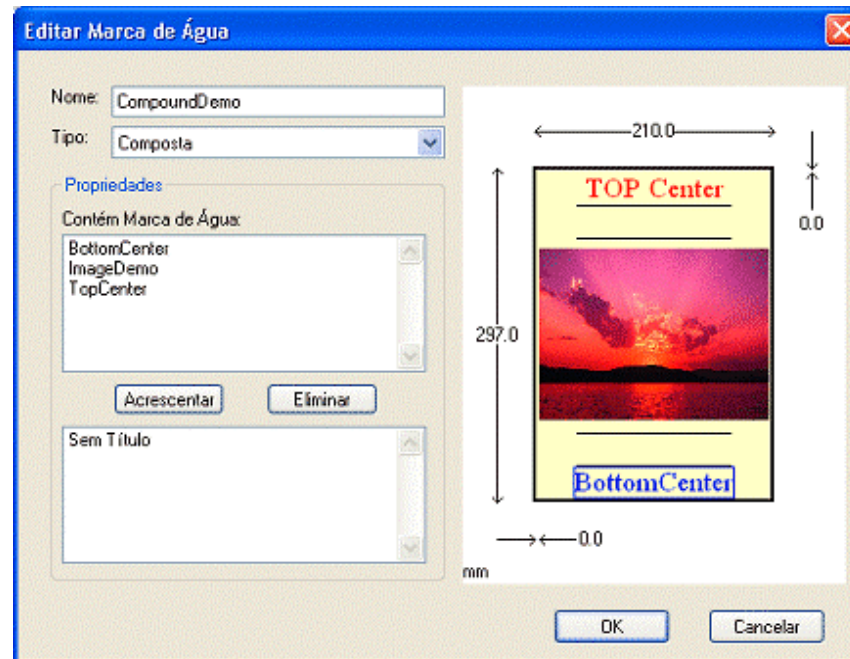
Editar Marca de Água

Nome: CompoundDemo

Tipo: Composta

Propriedades

Contém Marca de Água:

BottomCenter
ImageDemo
TopCenter

Acrescentar

Eliminar

Sem Título

210.0

0.0

297.0

TOP Center

BottomCenter

0.0

mm

OK

Cancelar